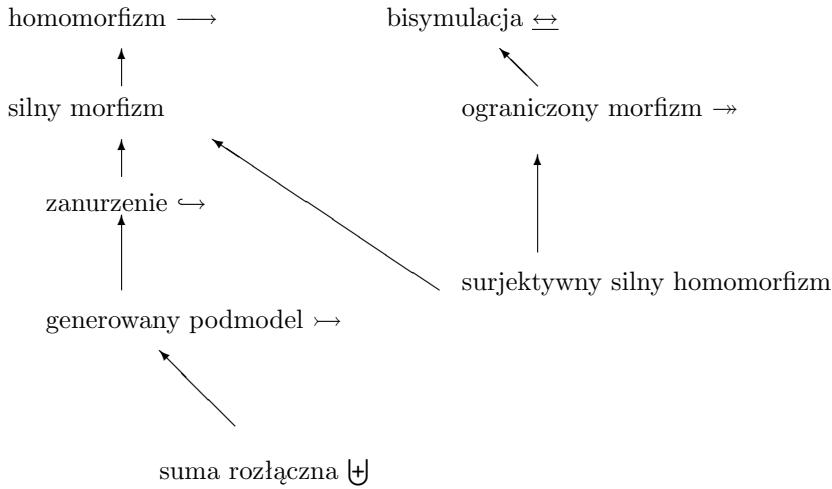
homomorfizm $\longrightarrow$

bisymulacja $\underline{\leftrightarrow}$

silny morfizm

ograniczony morfizm $\twoheadrightarrow$

zanurzenie $\hookrightarrow$

surjektywny silny homomorfizm

generowany podmodel $\rightarrowtail$

suma rozłączna $\biguplus$